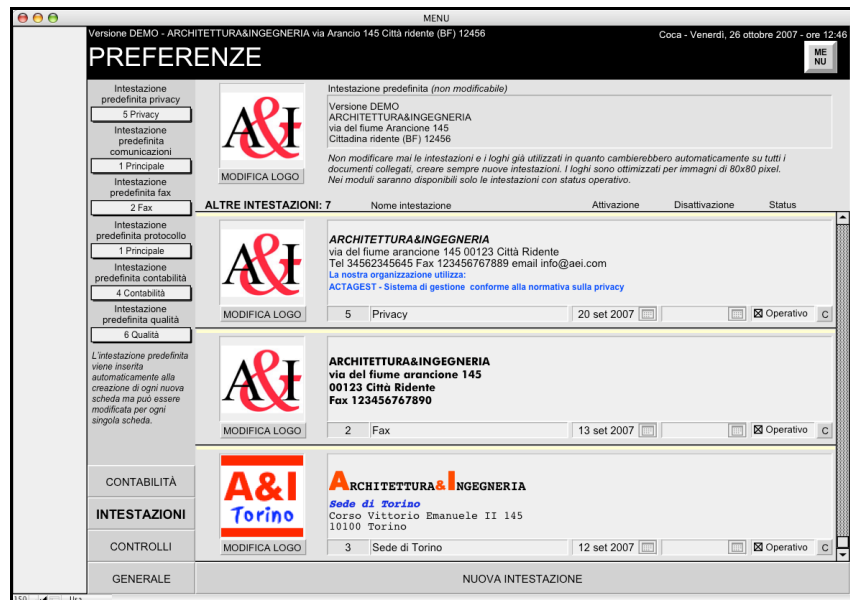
MENU

Versione DEMO - ARCHITETTURA&INGEGNERIA via Arancio 145 Città ridente (BF) 12456

Coca - Venerdì, 26 ottobre 2007 - ore 12:46

PREFERENZE

ME NU

Intestazione predefinita privacy
5 Privacy
Intestazione predefinita comunicazioni
1 Principale
Intestazione predefinita fax
2 Fax
Intestazione predefinita protocollo
1 Principale
Intestazione predefinita contabilità
4 Contabilità
Intestazione predefinita qualità
6 Qualità

L'intestazione predefinita viene inserita automaticamente alla creazione di ogni nuova scheda ma può essere modificata per ogni singola scheda.

A&I
MODIFICA LOGO

Intestazione predefinita (non modificabile)

Versione DEMO
ARCHITETTURA&INGEGNERIA
via del fiume Arancione 145
Cittadina ridente (BF) 12456

Non modificare mai le intestazioni e i loghi già utilizzati in quanto cambierebbero automaticamente su tutti i documenti collegati, creare sempre nuove intestazioni. I loghi sono ottimizzati per immagini di 80x80 pixel. Nei moduli saranno disponibili solo le intestazioni con status operativo.

ALTRE INTESTAZIONI: 7 Nome intestazione Attivazione Disattivazione Status

A&I
MODIFICA LOGO

ARCHITETTURA&INGEGNERIA
via del fiume arancione 145 00123 Città Ridente
Tel 34562345645 Fax 123456767889 email info@aei.com
La nostra organizzazione utilizza:
ACTAGEST - Sistema di gestione conforme alla normativa sulla privacy

5 Privacy 20 set 2007 ☒ Operativo C

A&I
MODIFICA LOGO

ARCHITETTURA&INGEGNERIA
via del fiume arancione 145
00123 Città Ridente
Fax 123456767890

2 Fax 13 set 2007 ☒ Operativo C

A&I Torino
MODIFICA LOGO

ARCHITETTURA&INGEGNERIA
Sede di Torino
Corso Vittorio Emanuele II 145
10100 Torino

3 Sede di Torino 12 set 2007 ☒ Operativo C

CONTABILITÀ
INTESTAZIONI
CONTROLLI
GENERALE

NUOVA INTESTAZIONE